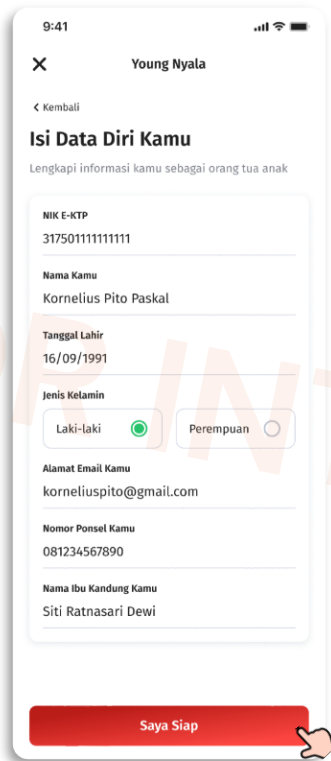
9:41

Young Nyala

‹ Kembali

Isi Data Diri Kamu

Lengkapi informasi kamu sebagai orang tua anak

NIK E-KTP
3175011111111111

Nama Kamu
Kornelius Pito Paskal

Tanggal Lahir
16/09/1991

Jenis Kelamin
Laki-laki
Perempuan

Alamat Email Kamu
korneliuspito@gmail.com

Nomor Ponsel Kamu
081234567890

Nama Ibu Kandung Kamu
Siti Ratnasari Dewi

Saya Siap